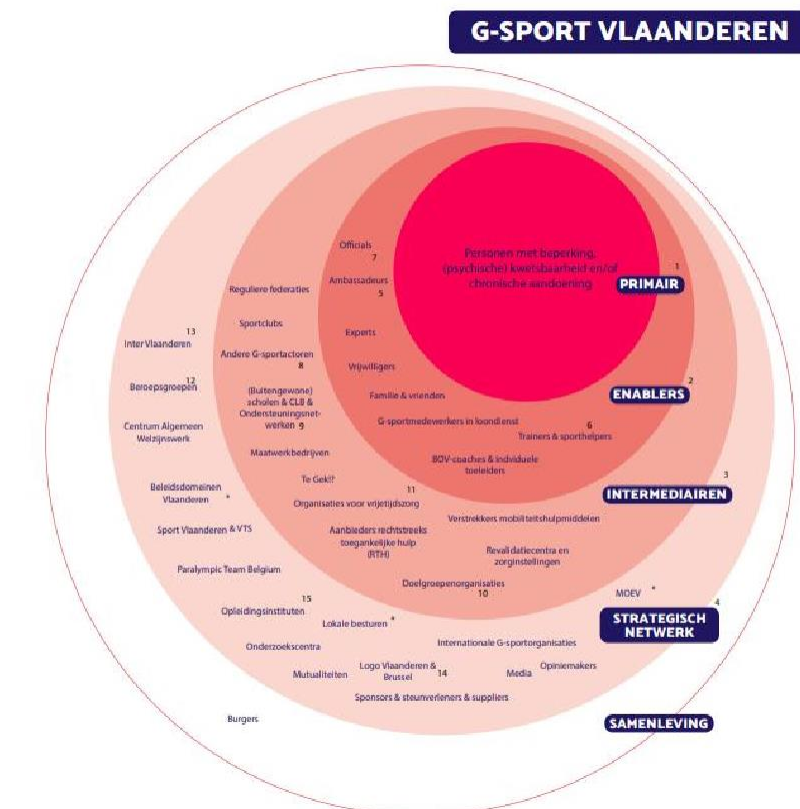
G-SPORT VLAANDEREN

Personen met beperking, (psychische) kwetsbaarheid en/of chronische aandoening
1
PRIMAIR

Officials
7
Ambassadeurs
5
Experts
Vrijwilligers
Familie & vrienden
G-sportmedewerkers in loondienst
6
Trainers & sporthelpers
BOV-coaches & individuele toeleiders
2
ENABLERS

Reguliere federaties
Sportclubs
Andere G-sportactoren
8
(Buitengewone) scholen & CLB & Ondersteuningsnetwerken
9
Maatwerkbedrijven
Te Gek!?
11
Organisaties voor vrijetijdszorg
Verstrekkers mobiliteitshulpmiddelen
Aanbieders rechtstreeks toegankelijke hulp (RTH)
Revalidatiecentra en zorginstellingen
Doelgroepenorganisaties
10
3
INTERMEDIAIREN

13
Inter Vlaanderen
12
Beroepsgroepen
Centrum Algemeen Welzijnswerk
Beleidsdomeinen Vlaanderen
*
Sport Vlaanderen & VTS
Paralympic Team Belgium
15
Opleidingsinstituten
Lokale besturen
*
MOEV
*
4
STRATEGISCH NETWERK

Onderzoekscentra
Internationale G-sportorganisaties
Mutualiteiten
Logo Vlaanderen & Brussel
14
Media
Opiniemakers
Sponsors & steunverleners & suppliers
Burgers
SAMENLEVING